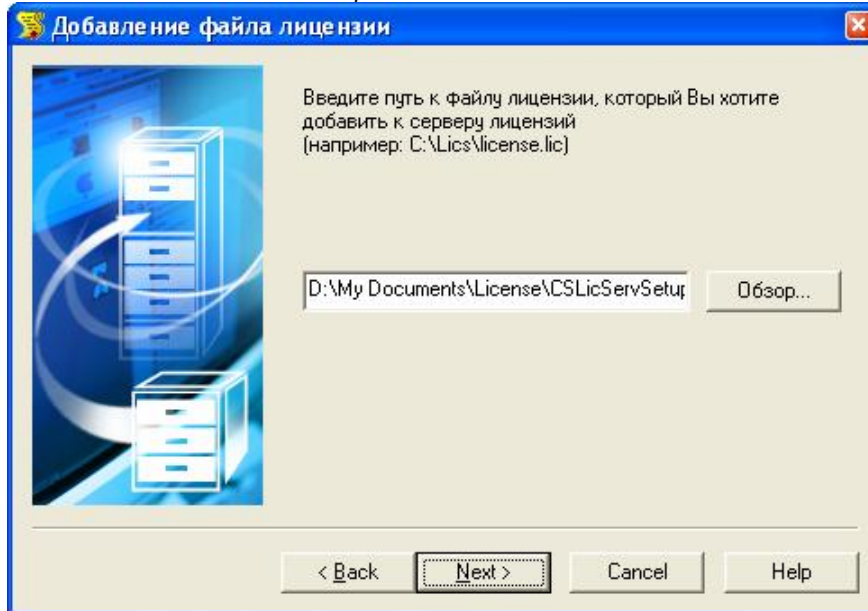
Добавление файла лицензии

Введите путь к файлу лицензии, который Вы хотите добавить к серверу лицензий (например: C:\Lics\license.lic)

D:\My Documents\License\CSLicServSetup

Обзор...

< Back

Next >

Cancel

Help